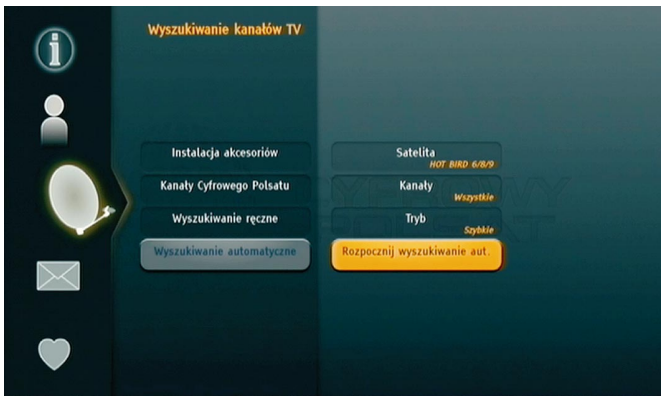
Wyszukiwanie kanałów TV

Instalacja akcesoriów

Kanały Cyfrowego Polsatu

Wyszukiwanie ręczne

Wyszukiwanie automatyczne

Satelita
HOT BIRD 6/8/9

Kanały
Wszystkie

Tryb
Szybkie

Rozpocznij wyszukiwanie aut.